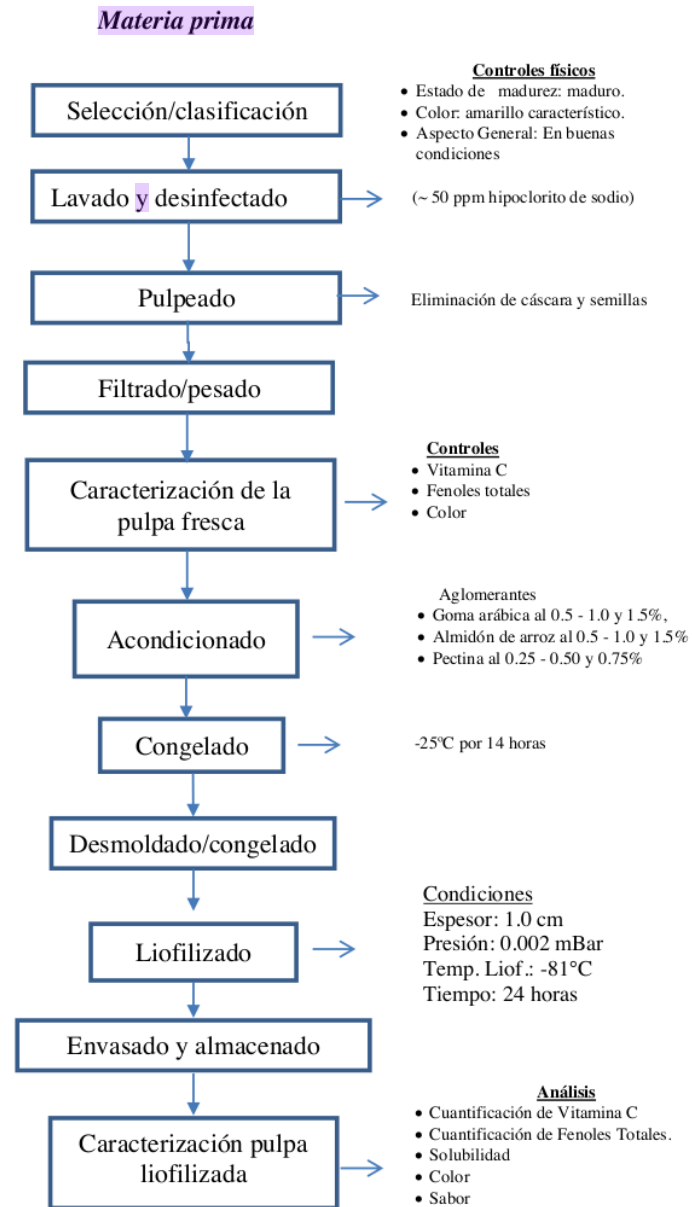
Materia prima

Selección/clasificación

Controles físicos
- Estado de madurez: maduro.
- Color: amarillo característico.
- Aspecto General: En buenas condiciones

Lavado y desinfectado

(~ 50 ppm hipoclorito de sodio)

Pulpeado

Eliminación de cáscara y semillas

Filtrado/pesado

Caracterización de la pulpa fresca

Controles
- Vitamina C
- Fenoles totales
- Color

Acondicionado

Aglomerantes
- Goma arábica al 0.5 - 1.0 y 1.5%,
- Almidón de arroz al 0.5 - 1.0 y 1.5%
- Pectina al 0.25 - 0.50 y 0.75%

Congelado

-25ºC por 14 horas

Desmoldado/congelado

Liofilizado

Condiciones
Espesor: 1.0 cm
Presión: 0.002 mBar
Temp. Liof.: -81°C
Tiempo: 24 horas

Envasado y almacenado

Caracterización pulpa liofilizada

Análisis
- Cuantificación de Vitamina C
- Cuantificación de Fenoles Totales.
- Solubilidad
- Color
- Sabor